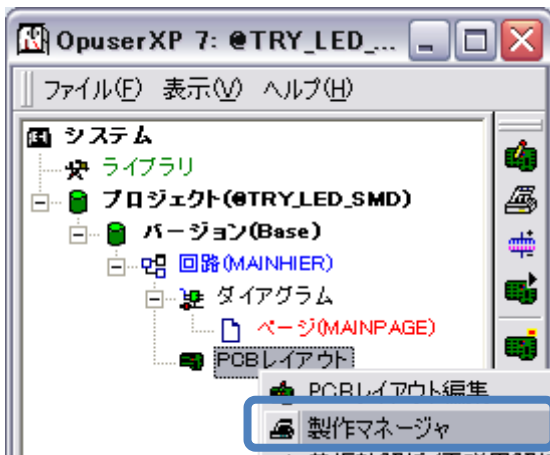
OpuserXP 7: @TRY_LED_...

ファイル(F) 表示(V) ヘルプ(H)

システム
ライブラリ
プロジェクト(@TRY_LED_SMD)
バージョン(Base)
回路(MAINHIER)
ダイアグラム
ページ(MAINPAGE)
PCBレイアウト

PCBレイアウト編集
製作マネージャ
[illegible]